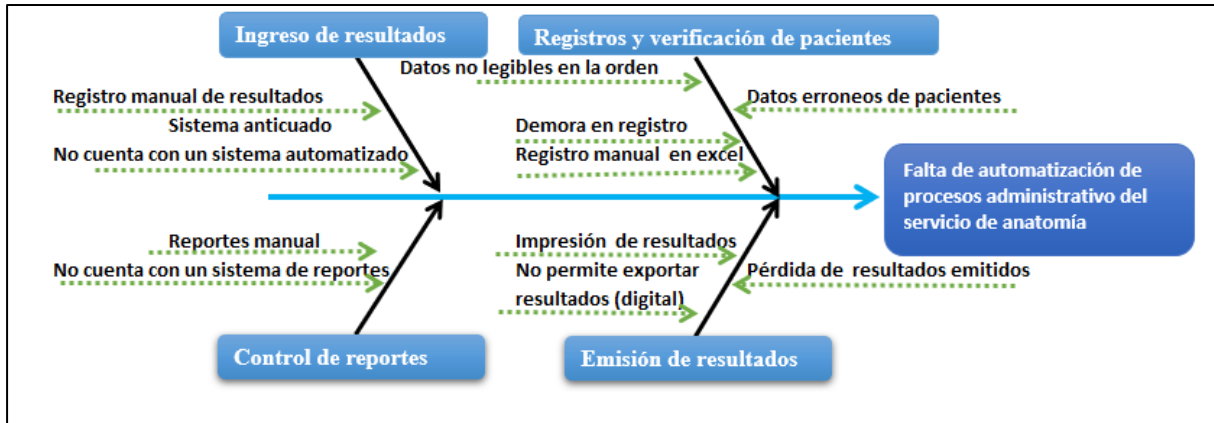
Ingreso de resultados

Registros y verificación de pacientes

Datos no legibles en la orden

Registro manual de resultados

Datos erroneos de pacientes

Sistema anticuado

Demora en registro

No cuenta con un sistema automatizado

Registro manual en excel

Falta de automatización de procesos administrativo del servicio de anatomia

Reportes manual

Impresión de resultados

No cuenta con un sistema de reportes

No permite exportar resultados (digital)

Pérdida de resultados emitidos

Control de reportes

Emisión de resultados